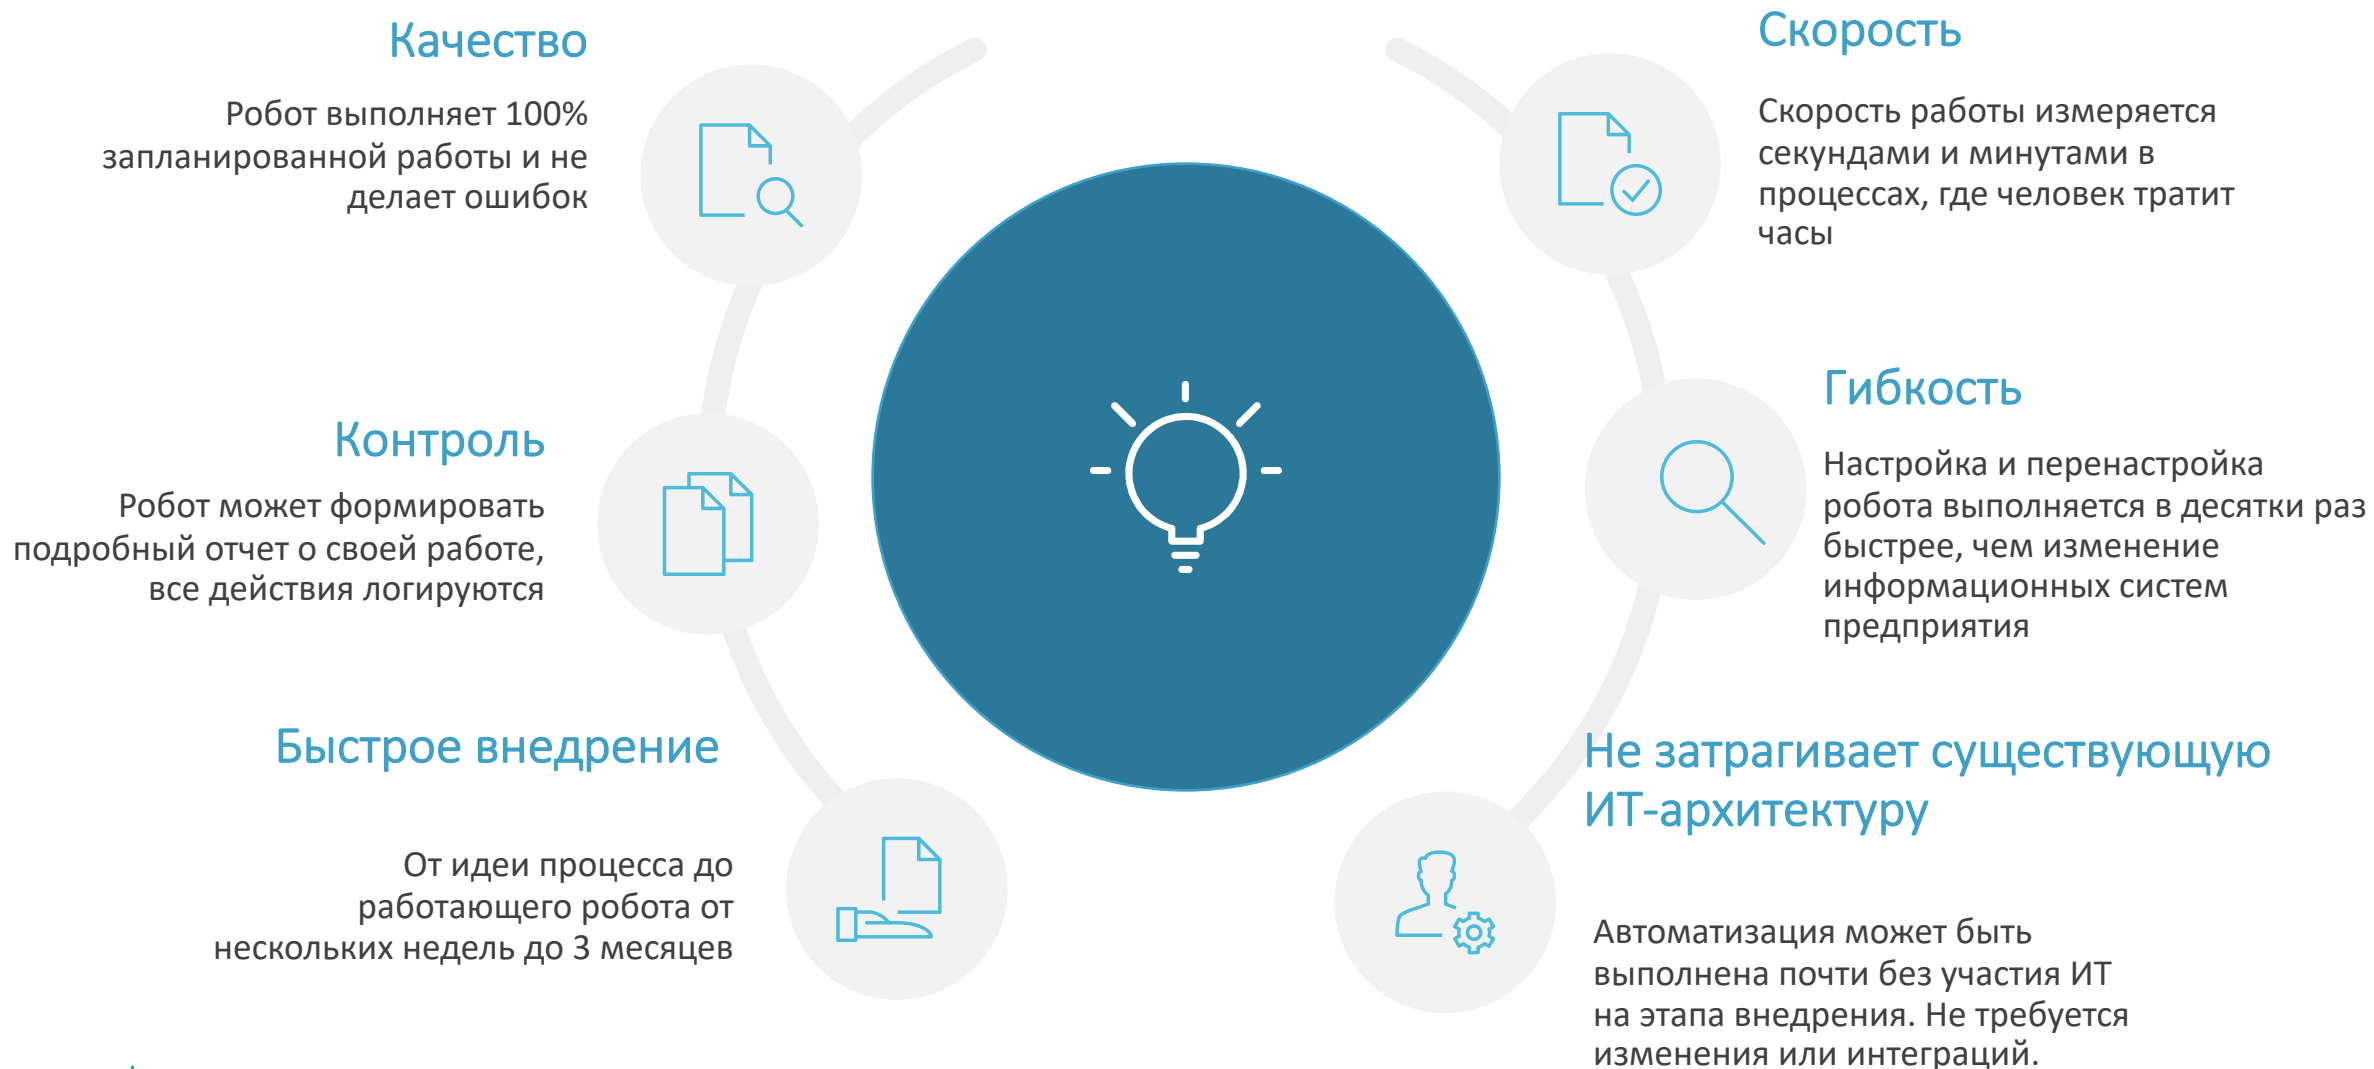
Качество

Робот выполняет 100% запланированной работы и не делает ошибок

Скорость

Скорость работы измеряется секундами и минутами в процессах, где человек тратит часы

Контроль

Робот может формировать подробный отчет о своей работе, все действия логируются

Гибкость

Настройка и перенастройка робота выполняется в десятки раз быстрее, чем изменение информационных систем предприятия

Быстрое внедрение

От идеи процесса до работающего робота от нескольких недель до 3 месяцев

Не затрагивает существующую ИТ-архитектуру

Автоматизация может быть выполнена почти без участия ИТ на этапа внедрения. Не требуется изменения или интеграций.